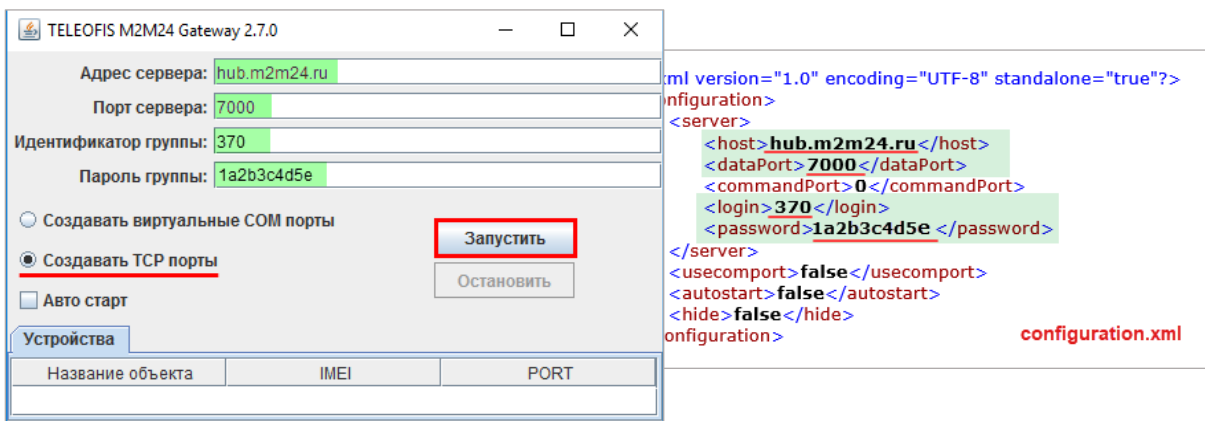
TELEOFIS M2M24 Gateway 2.7.0

Адрес сервера: hub.m2m24.ru
Порт сервера: 7000
Идентификатор группы: 370
Пароль группы: 1a2b3c4d5e

Создавать виртуальные COM порты
Создавать TCP порты
Авто старт

Запустить
Остановить

Устройства

| Название объекта | IMEI | PORT |
|---|---|---|
| | | |

xml version="1.0" encoding="UTF-8" standalone="true"?>
onfiguration>
<server>
<host>hub.m2m24.ru</host>
<dataPort>7000</dataPort>
<commandPort>0</commandPort>
<login>370</login>
<password>1a2b3c4d5e </password>
</server>
<usecomport>false</usecomport>
<autostart>false</autostart>
<hide>false</hide>
onfiguration>

configuration.xml